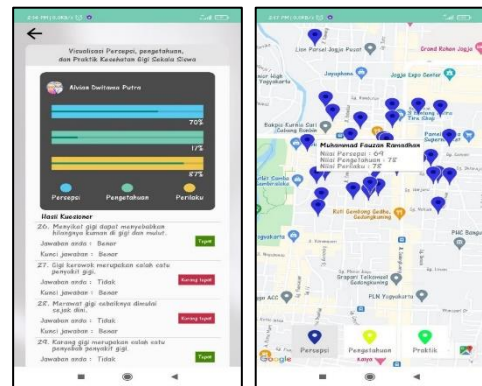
Visualisasi Persepsi, pengetahuan, dan Praktik Kesehatan Gigi Sekolah Siswa

Alvian Dwitama Putra

70%

1%

87%

Persepsi

Pengetahuan

Perilaku

Hasil Kuesioner

26. Menyikat gigi dapat menyebabkan hilangnya kuman di gigi dan mulut.

Jawaban anda : Benar

Tepat

Kunci jawaban : Benar

27. Gigi berlubang merupakan salah satu penyakit gigi.

Jawaban anda : Tidak

Kurang tepat

Kunci jawaban : Benar

28. Merawat gigi sebaiknya dimulai sejak dini.

Jawaban anda : Tidak

Kurang tepat

Kunci jawaban : Benar

29. Karang gigi merupakan salah satu penyakit gigi.

Jawaban anda : Tidak

Tepat

Lion Parcel Jogja Pusat

Grand Rohan Jogja

Jogjatronik

Jogja Expo Center

Muhammad Fauzan Ramadhan

Nilai Persepsi : 69

Nilai Pengetahuan : 78

Nilai Perilaku : 78

Kotagede

PLN Yogyakarta

Persepsi

Pengetahuan

Praktik

Google